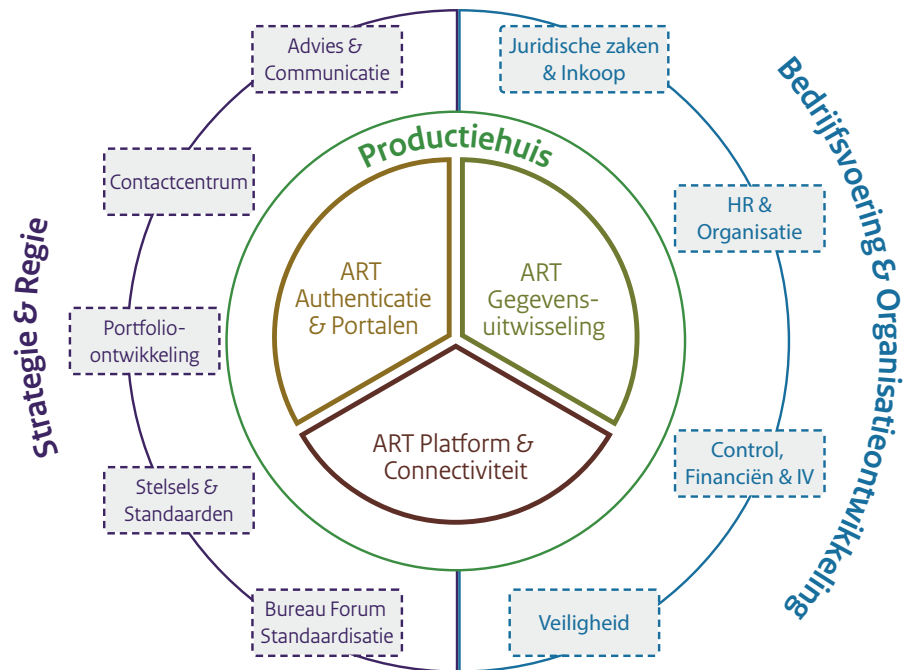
Strategie & Regie

Advies & Communicatie

Contactcentrum

Portfolio-ontwikkeling

Stelsels & Standaarden

Bureau Forum Standaardisatie

Productiehuis

ART Authenticatie & Portalen

ART Gegevens-uitwisseling

ART Platform & Connectiviteit

Bedrijfsvoering & Organisatieontwikkeling

Juridische zaken & Inkoop

HR & Organisatie

Control, Financiën & IV

Veiligheid